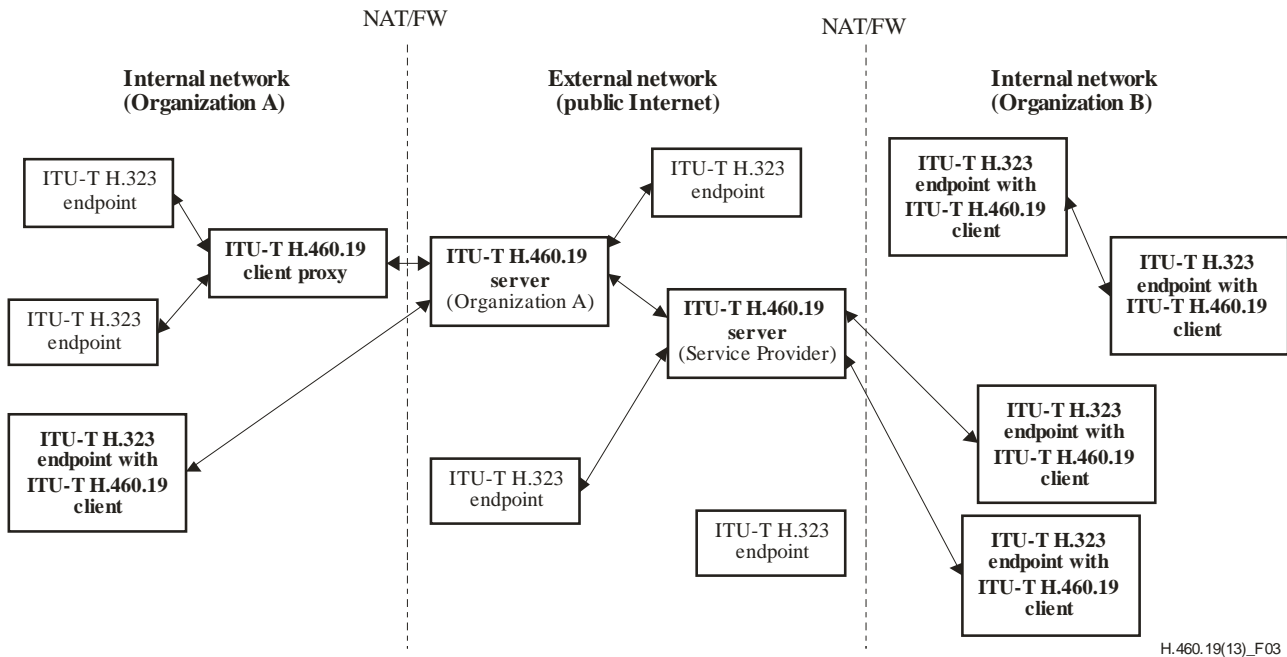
NAT/FW

NAT/FW

Internal network
(Organization A)

External network
(public Internet)

Internal network
(Organization B)

ITU-T H.323
endpoint

ITU-T H.460.19
client proxy

ITU-T H.323
endpoint

ITU-T H.323
endpoint with
ITU-T H.460.19
client

ITU-T H.323
endpoint

ITU-T H.460.19
server
(Organization A)

ITU-T H.460.19
server
(Service Provider)

ITU-T H.323
endpoint

ITU-T H.323
endpoint

ITU-T H.323
endpoint with
ITU-T H.460.19
client

ITU-T H.323
endpoint with
ITU-T H.460.19
client

ITU-T H.323
endpoint with
ITU-T H.460.19
client

ITU-T H.323
endpoint with
ITU-T H.460.19
client

H.460.19(13)_F03